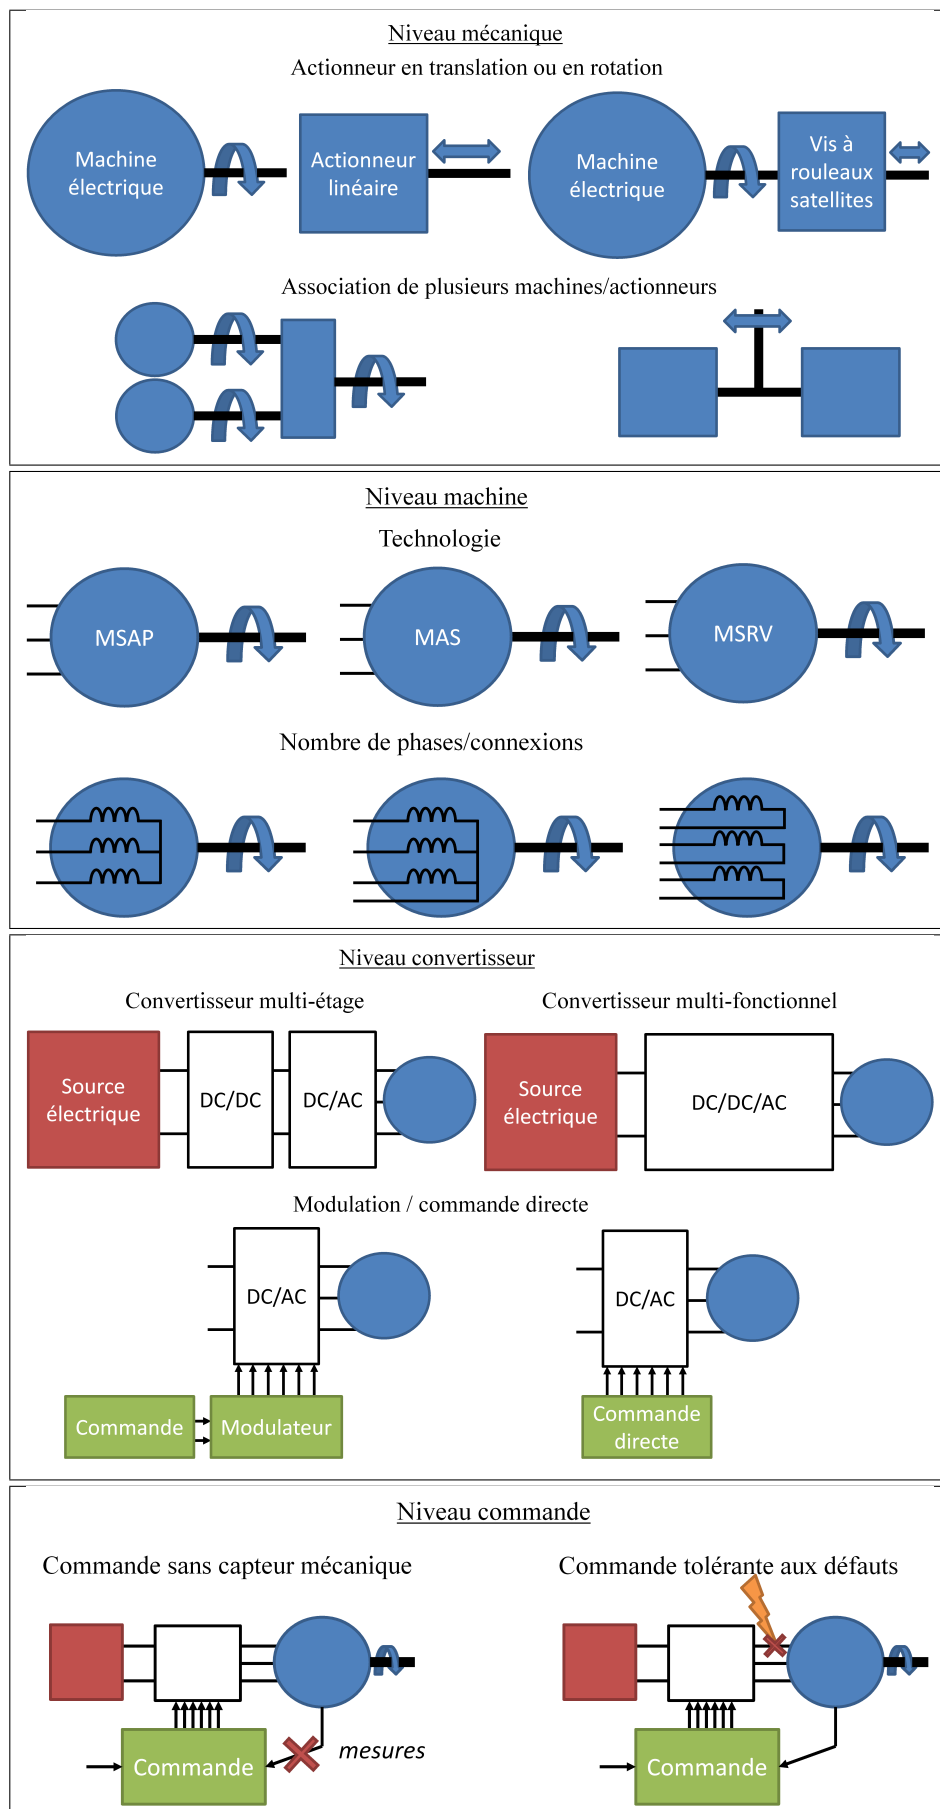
Niveau mécanique

Actionneur en translation ou en rotation

Machine électrique

Actionneur linéaire

Machine électrique

Vis à rouleaux satellites

Association de plusieurs machines/actionneurs

Niveau machine

Technologie

MSAP

MAS

MSRV

Nombre de phases/connexions

Niveau convertisseur

Convertisseur multi-étage

Convertisseur multi-fonctionnel

Source électrique

DC/DC

DC/AC

Source électrique

DC/DC/AC

Modulation / commande directe

DC/AC

DC/AC

Commande

Modulateur

Commande directe

Niveau commande

Commande sans capteur mécanique

Commande tolérante aux défauts

Commande

mesures

Commande